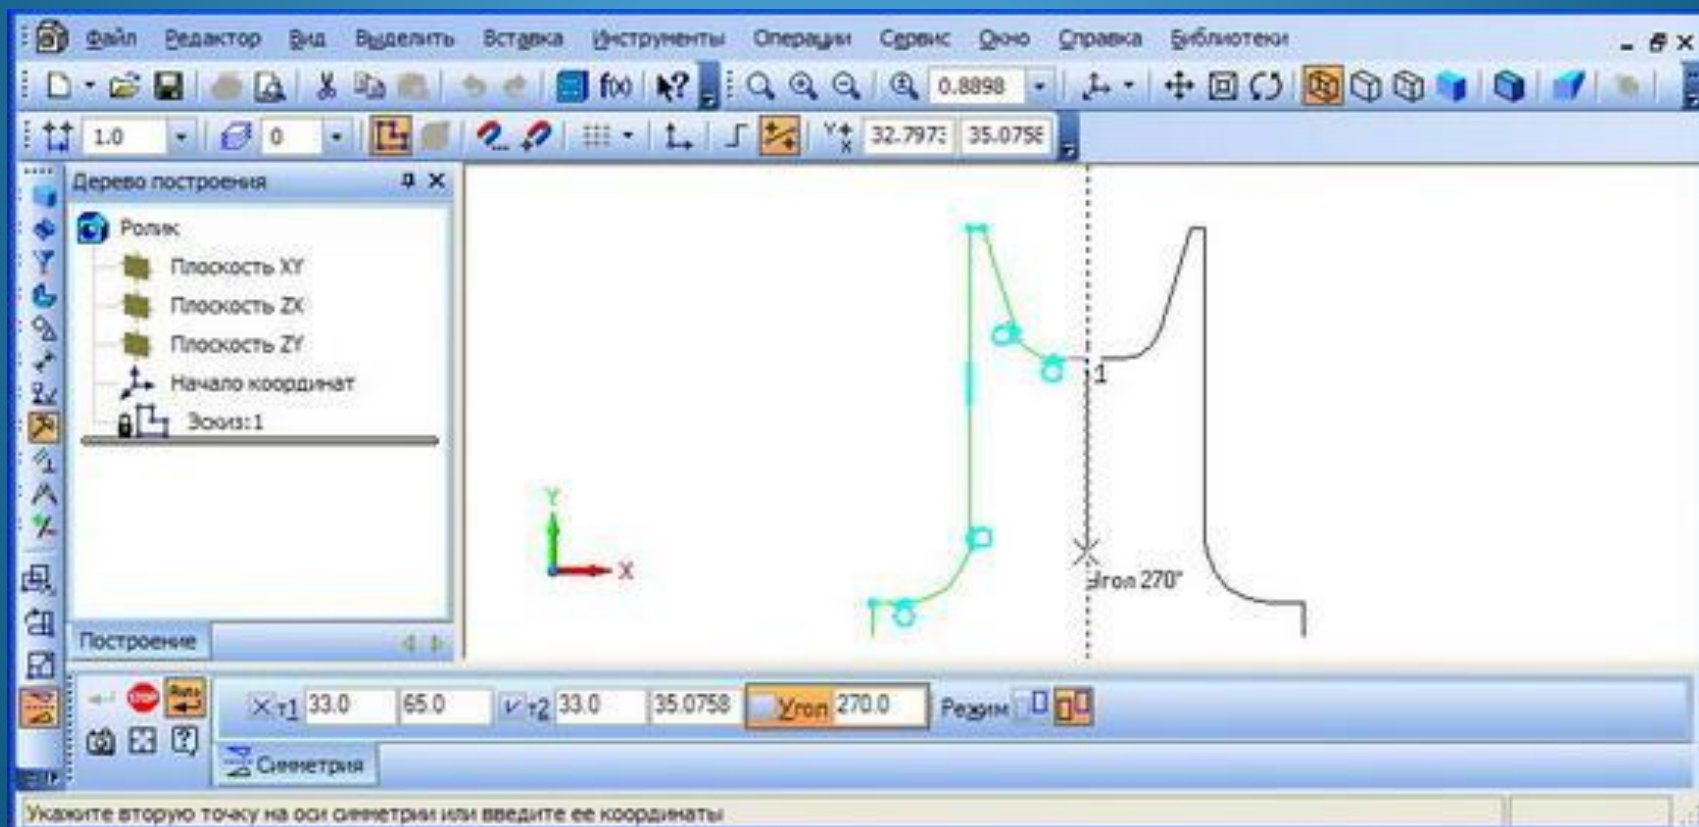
Файл Редактор Вид Выделить Вставка Инструменты Операции Сервис Окно Справка Библиотеки

0.8898

1.0 0

32.797: 35.0758

Дерево построения

Ролик

Плоскость XY

Плоскость ZX

Плоскость ZY

Начало координат

Эскиз:1

Построение

Y

X

1

Угол 270°

т1 33.0 65.0 т2 33.0 35.0758 Угол 270.0 Режим

Симметрия

Укажите вторую точку на оси симметрии или введите ее координаты